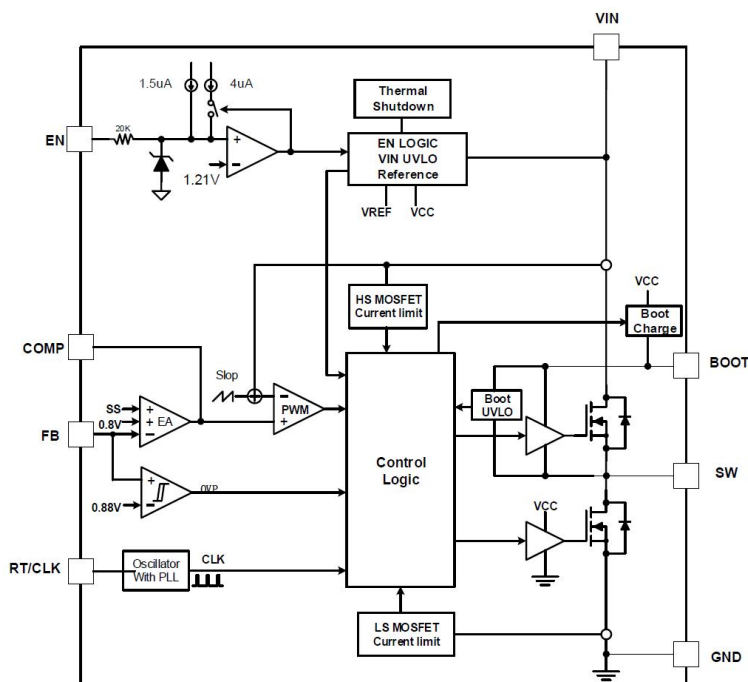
VIN

1.5uA

4uA

Thermal Shutdown

EN

20K

+

-

1.21V

EN LOGIC VIN UVLO Reference

VREF

VCC

VCC

HS MOSFET Current limit

Boot Charge

COMP

BOOT

Slop

SS

0.8V

+

+

-

EA

PWM

-

+

Boot UVLO

FB

Control Logic

SW

+

-

OVP

0.88V

VCC

RT/CLK

Oscillator With PLL

CLK

LS MOSFET Current limit

GND